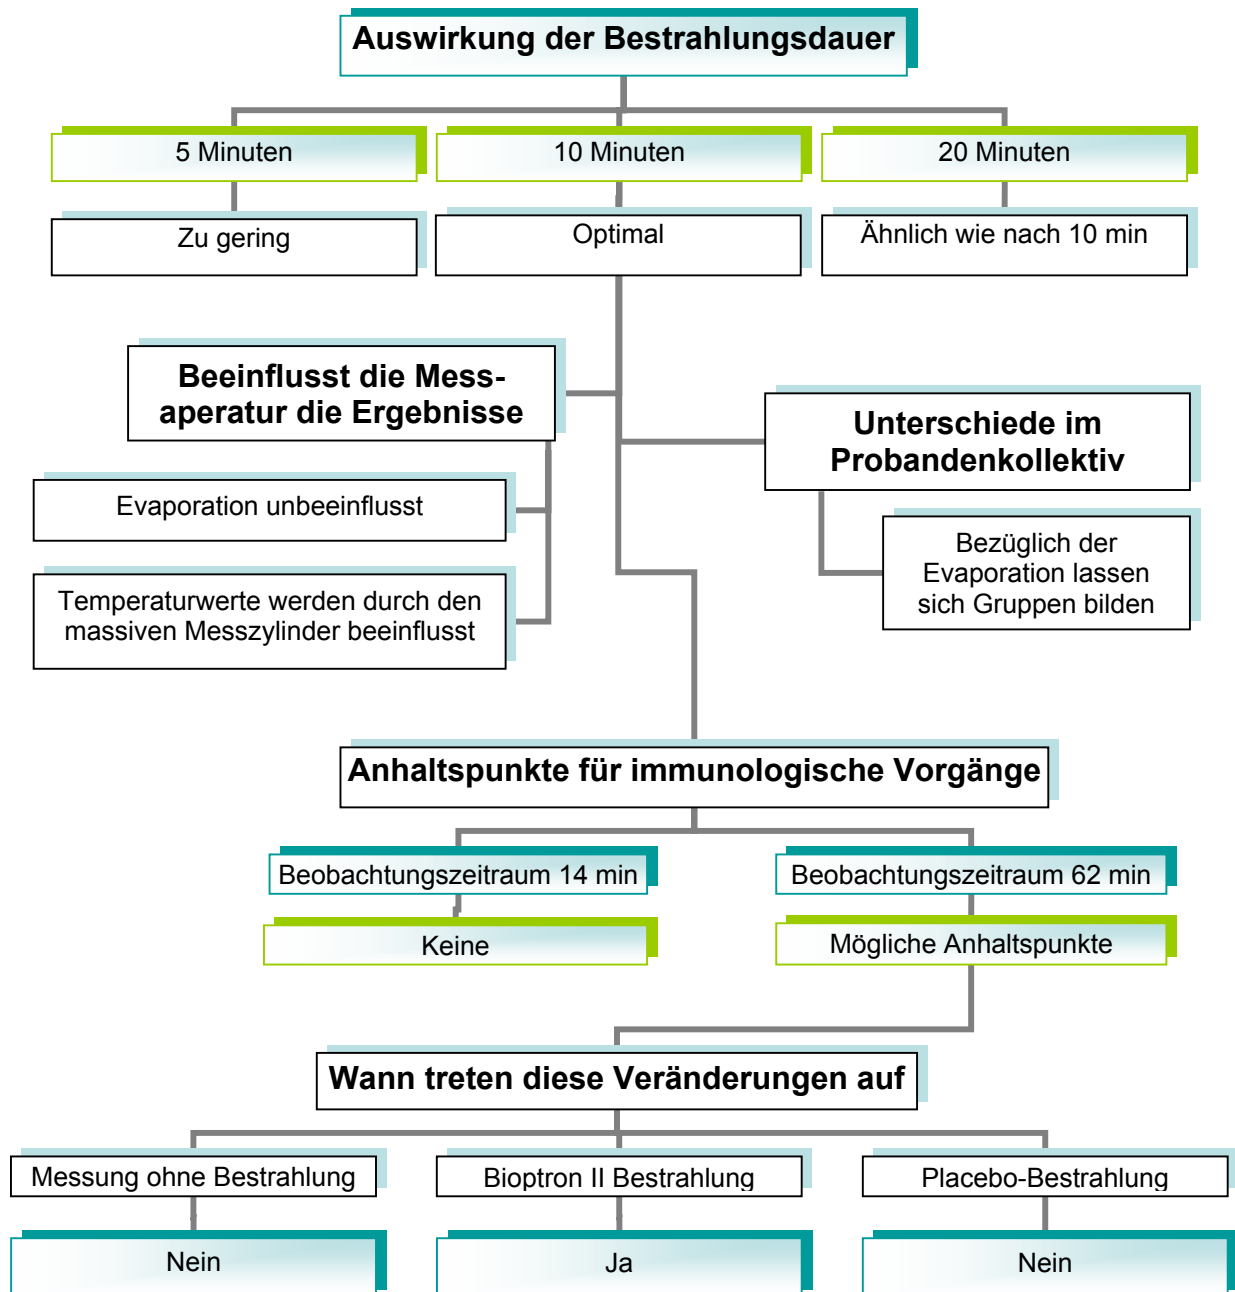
Auswirkung der Bestrahlungsdauer

5 Minuten

10 Minuten

20 Minuten

Zu gering

Optimal

Ähnlich wie nach 10 min

Beeinflusst die Messaperatur die Ergebnisse

Evaporation unbeeinflusst

Temperaturwerte werden durch den massiven Messzylinder beeinflusst

Unterschiede im Probandenkollektiv

Bezüglich der Evaporation lassen sich Gruppen bilden

Anhaltspunkte für immunologische Vorgänge

Beobachtungszeitraum 14 min

Beobachtungszeitraum 62 min

Keine

Mögliche Anhaltspunkte

Wann treten diese Veränderungen auf

Messung ohne Bestrahlung

Bioptron II Bestrahlung

Placebo-Bestrahlung

Nein

Ja

Nein